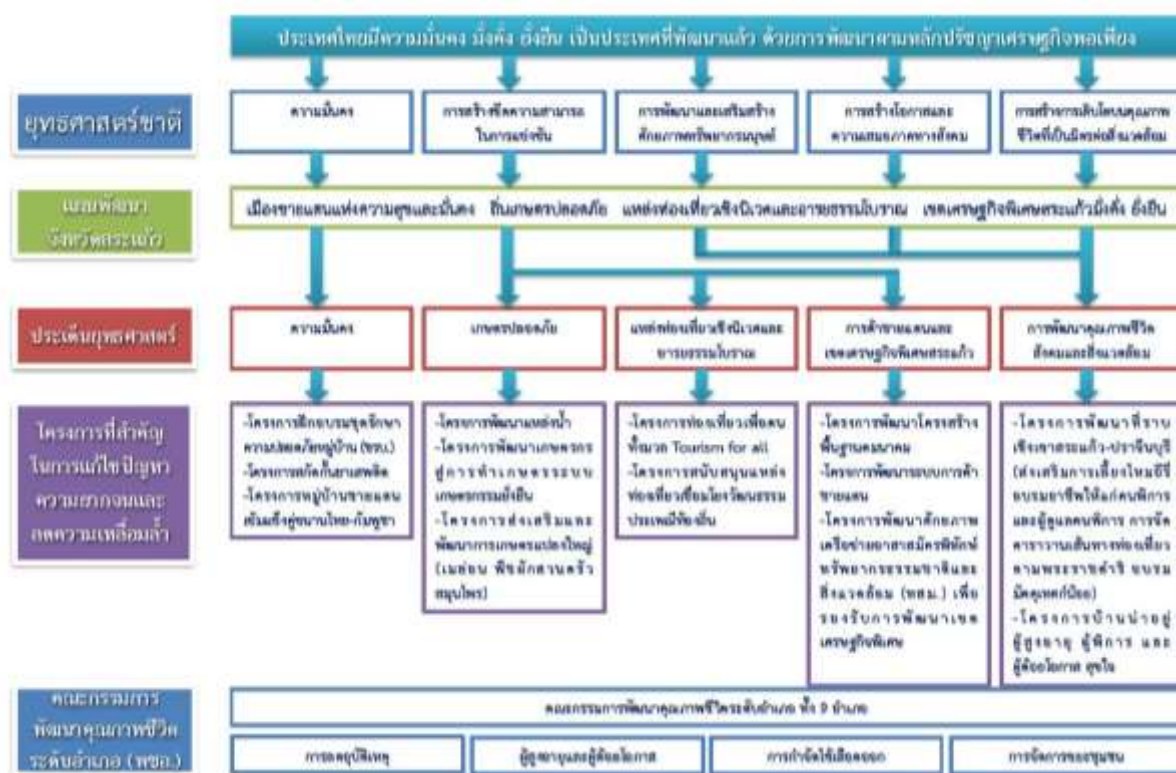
ประเทศไทยมีความมั่นคง มั่งคั่ง ยั่งยืน เป็นประเทศที่พัฒนาแล้ว ด้วยการพัฒนาตามหลักปรัชญาเศรษฐกิจพอเพียง

ยุทธศาสตร์ชาติ

ความมั่นคง

การสร้างขีดความสามารถในการแข่งขัน

การพัฒนาและเสริมสร้างศักยภาพทรัพยากรมนุษย์

การสร้างโอกาสและความเสมอภาคทางสังคม

การสร้างการเติบโตบนคุณภาพชีวิตที่เป็นมิตรต่อสิ่งแวดล้อม

แผนพัฒนาจังหวัดสระแก้ว

เมืองชายแดนแห่งความสุขและมั่นคง ถิ่นเกษตรปลอดภัย แหล่งท่องเที่ยวเชิงนิเวศและอารยธรรมโบราณ เขตเศรษฐกิจพิเศษสระแก้วมั่งคั่ง ยั่งยืน

ประเด็นยุทธศาสตร์

ความมั่นคง

เกษตรปลอดภัย

แหล่งท่องเที่ยวเชิงนิเวศและอารยธรรมโบราณ

การค้าชายแดนและเขตเศรษฐกิจพิเศษสระแก้ว

การพัฒนาคุณภาพชีวิต สังคมและสิ่งแวดล้อม

โครงการที่สำคัญในการแก้ไขปัญหาความยากจนและลดความเหลื่อมล้ำ

-โครงการฝึกอบรมชุดรักษาความปลอดภัยหมู่บ้าน (ชรบ.)
-โครงการสกัดกั้นยาเสพติด
-โครงการหมู่บ้านชายแดนสัมพันธ์คู่ขนานไทย-กัมพูชา

-โครงการพัฒนาแหล่งน้ำ
-โครงการพัฒนาเกษตรกรสู่การทำเกษตรระบบเกษตรกรรมยั่งยืน
-โครงการส่งเสริมและพัฒนาการเกษตรแปลงใหญ่ (เมล่อน พืชผักสวนครัว สมุนไพร)

-โครงการท่องเที่ยวเพื่อคนทั้งมวล Tourism for all
-โครงการสนับสนุนแหล่งท่องเที่ยวเชื่อมโยงวัฒนธรรมประเพณีท้องถิ่น

-โครงการพัฒนาโครงสร้างพื้นฐานคมนาคม
-โครงการพัฒนาระบบการค้าชายแดน
-โครงการพัฒนาศักยภาพเครือข่ายอาสาสมัครพิทักษ์ทรัพยากรธรรมชาติและสิ่งแวดล้อม (ทสม.) เพื่อรองรับการพัฒนาเขตเศรษฐกิจพิเศษ

-โครงการพัฒนาที่ราบเชิงเขาสระแก้ว-ปราจีนบุรี (ส่งเสริมการเลี้ยงไหมอีรี่ อบรมอาชีพให้แก่คนพิการและผู้ดูแลคนพิการ การจัดคาราวานเส้นทางท่องเที่ยวตามพระราชดำริ อบรมมัคคุเทศก์น้อย)
-โครงการบ้านน่าอยู่ผู้สูงอายุ ผู้พิการ และผู้ด้อยโอกาส สุขใจ

คณะกรรมการพัฒนาคุณภาพชีวิตระดับอำเภอ (พชอ.)

คณะกรรมการพัฒนาคุณภาพชีวิตระดับอำเภอ ทั้ง 9 อำเภอ

การลดอุบัติเหตุ

ผู้สูงอายุและผู้ด้อยโอกาส

การกำจัดไข้เลือดออก

การจัดการขยะชุมชน